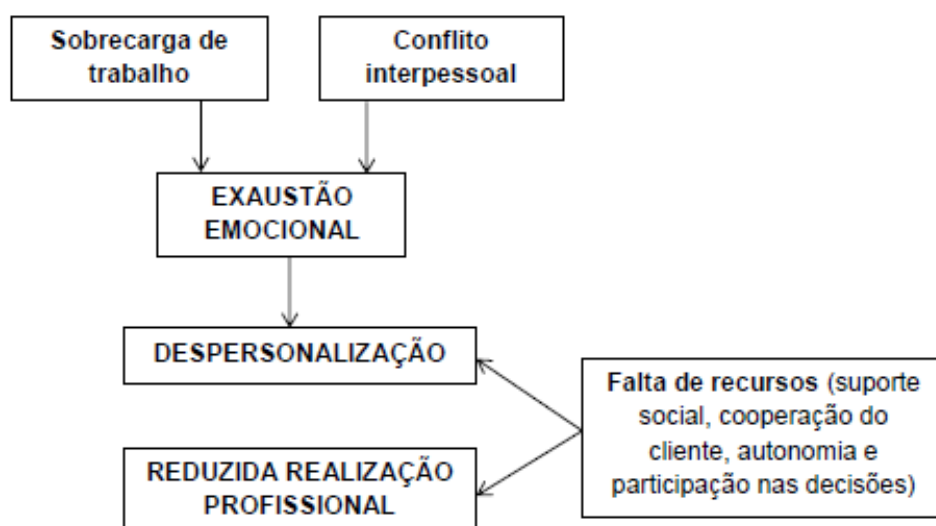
Sobrecarga de trabalho

Conflito interpessoal

EXAUSTÃO EMOCIONAL

DESPERSONALIZAÇÃO

Falta de recursos (suporte social, cooperação do cliente, autonomia e participação nas decisões)

REDUZIDA REALIZAÇÃO PROFISSIONAL